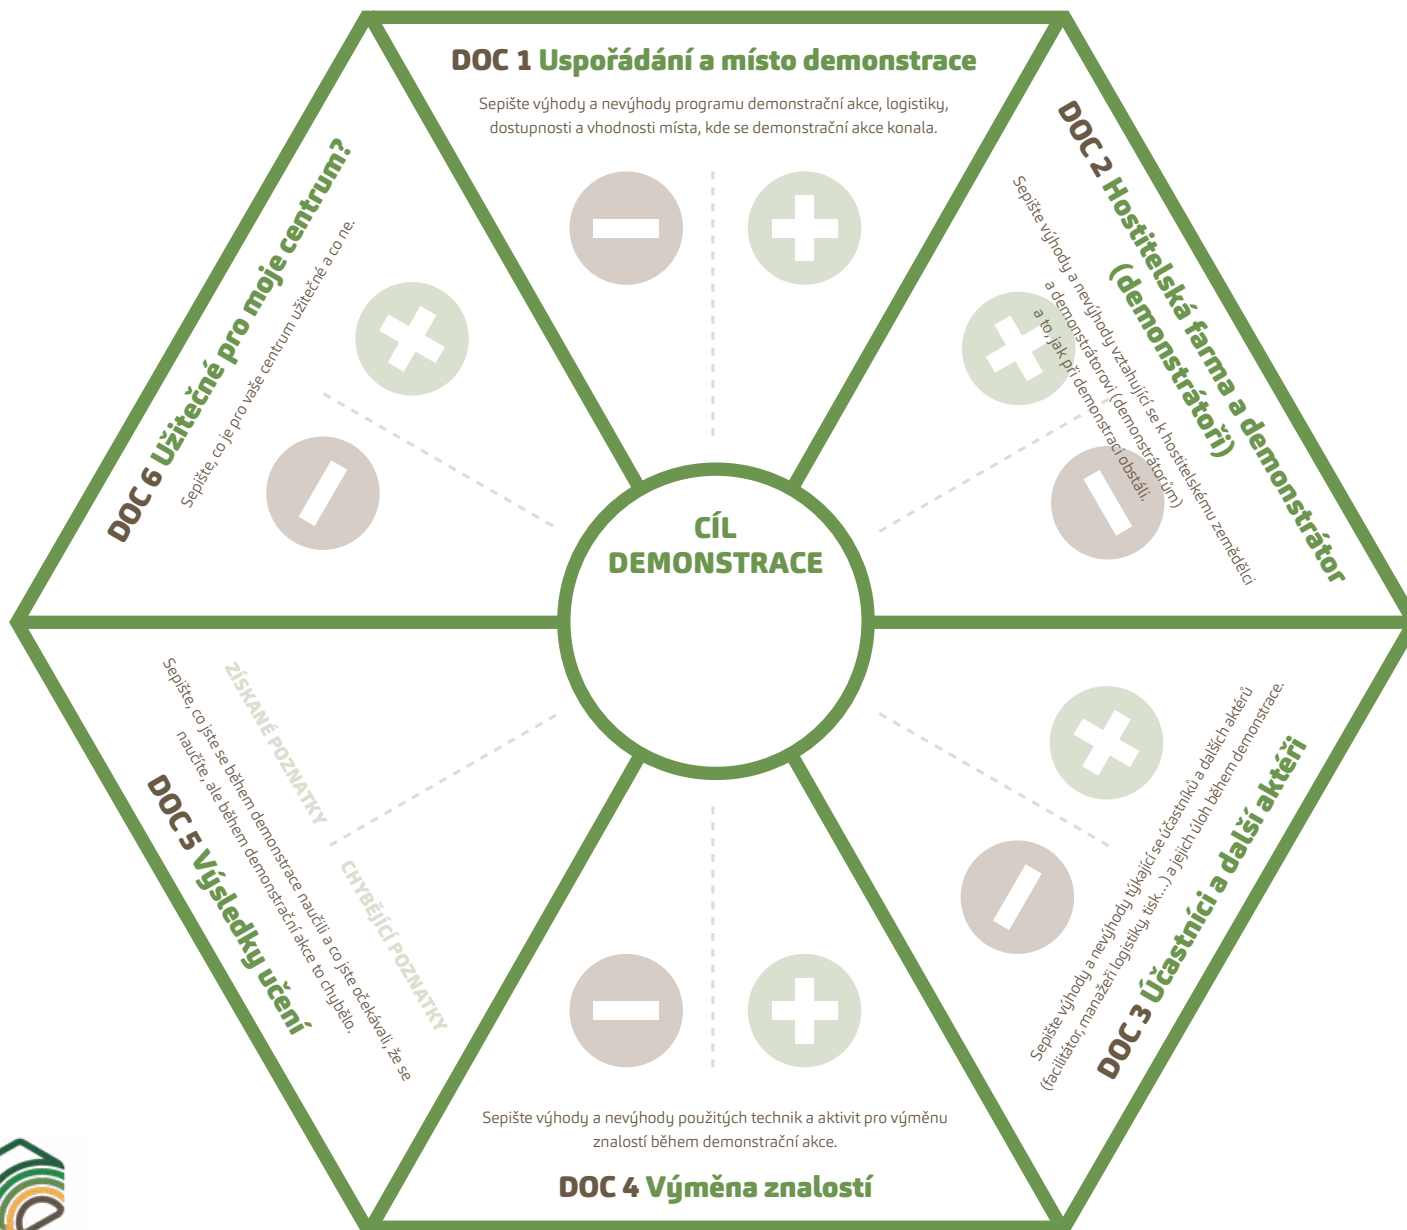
DOC 1 Uspořádání a místo demonstrace

Sepište výhody a nevýhody programu demonstrační akce, logistiky, dostupnosti a vhodnosti místa, kde se demonstrační akce konala.

DOC 2 Hostitelská farma a demonstrátor (demonstrátoři)

Sepište výhody a nevýhody vztahující se k hostitelskému zemědělci a demonstrátorovi (demonstrátorům) a to, jak při demonstraci obstáli.

DOC 3 Účastníci a další aktéři

Sepište výhody a nevýhody týkající se účastníků a dalších aktérů (facilitátor, manažeři logistiky, tisk...) a jejich úloh během demonstrace.

DOC 4 Výměna znalostí

Sepište výhody a nevýhody použitých technik a aktivit pro výměnu znalostí během demonstrační akce.

DOC 5 Výsledky učení

Sepište, co jste se během demonstrace naučili a co jste očekávali, že se naučíte, ale během demonstrační akce to chybělo.

ZÍSKANÉ POZNATKY

CHYBĚJÍCÍ POZNATKY

DOC 6 Užitečné pro moje centrum?

Sepište, co je pro vaše centrum užitečné a co ne.

CÍL DEMONSTRACE